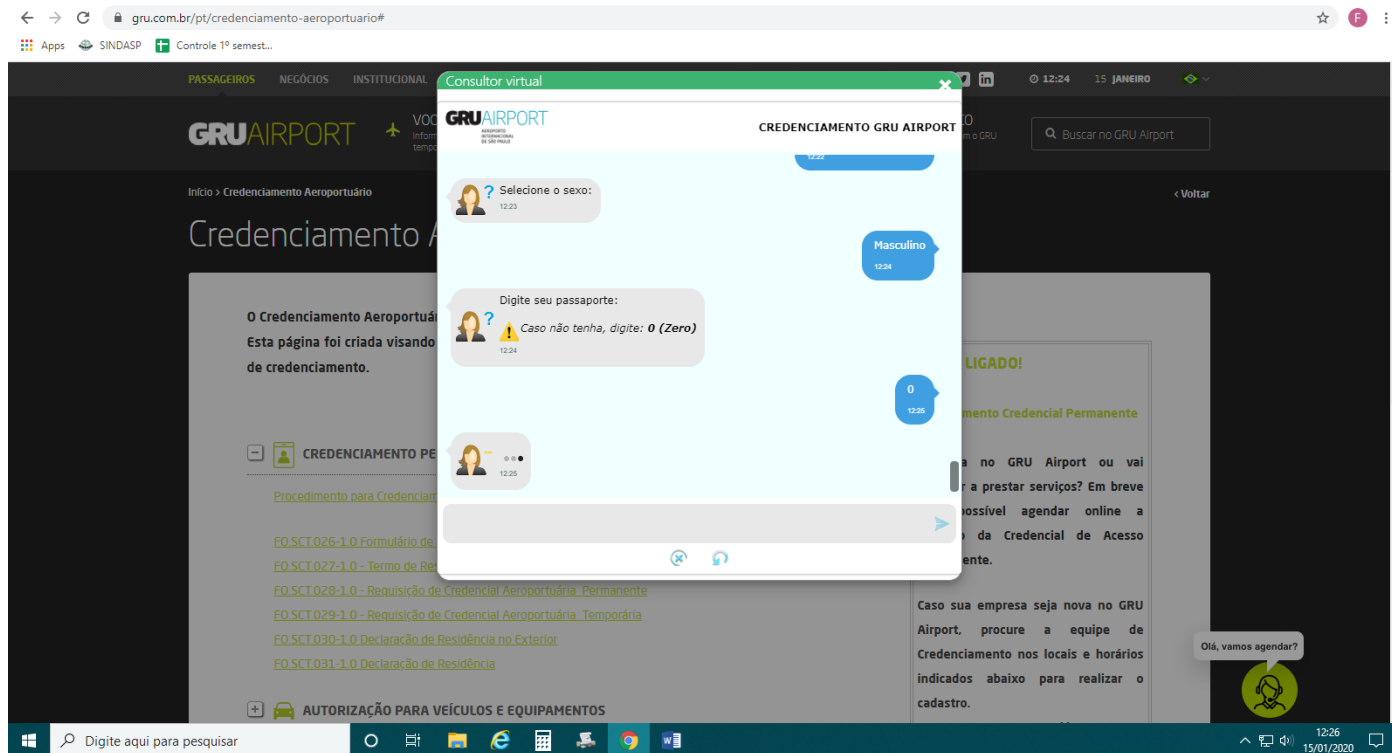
gru.com.br/pt/credenciamento-aeroportuario#

Apps SINDASP Controle 1º semest...

PASSAGEIROS NEGÓCIOS INSTITUCIONAL

12:24 15 JANEIRO

GRUAIRPORT

VOC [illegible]

Buscar no GRU Airport

Início > Credenciamento Aeroportuário

‹ Voltar

Credenciamento A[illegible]

O Credenciamento Aeroportuá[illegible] Esta página foi criada visando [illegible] de credenciamento.

CREDENCIAMENTO PE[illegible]

Procedimento para Credenciam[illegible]

FO.SCT.026-1.0 Formulário de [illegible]

FO.SCT.027-1.0 - Termo de Re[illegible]

FO.SCT.028-1.0 - Requisição de Credencial Aeroportuária Permanente

FO.SCT.029-1.0 - Requisição de Credencial Aeroportuária Temporária

FO.SCT.030-1.0 Declaração de Residência no Exterior

FO.SCT.031-1.0 Declaração de Residência

AUTORIZAÇÃO PARA VEÍCULOS E EQUIPAMENTOS

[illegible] LIGADO!

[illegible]mento Credencial Permanente

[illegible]a no GRU Airport ou vai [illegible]r a prestar serviços? Em breve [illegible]possível agendar online a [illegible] da Credencial de Acesso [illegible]ente.

Caso sua empresa seja nova no GRU Airport, procure a equipe de Credenciamento nos locais e horários indicados abaixo para realizar o cadastro.

Consultor virtual

GRUAIRPORT
AEROPORTO INTERNACIONAL DE SÃO PAULO

CREDENCIAMENTO GRU AIRPORT

12:22

Selecione o sexo:
12:23

Masculino
12:24

Digite seu passaporte:
Caso não tenha, digite: 0 (Zero)
12:24

0
12:25

12:25

Olá, vamos agendar?

Digite aqui para pesquisar

12:26
15/01/2020